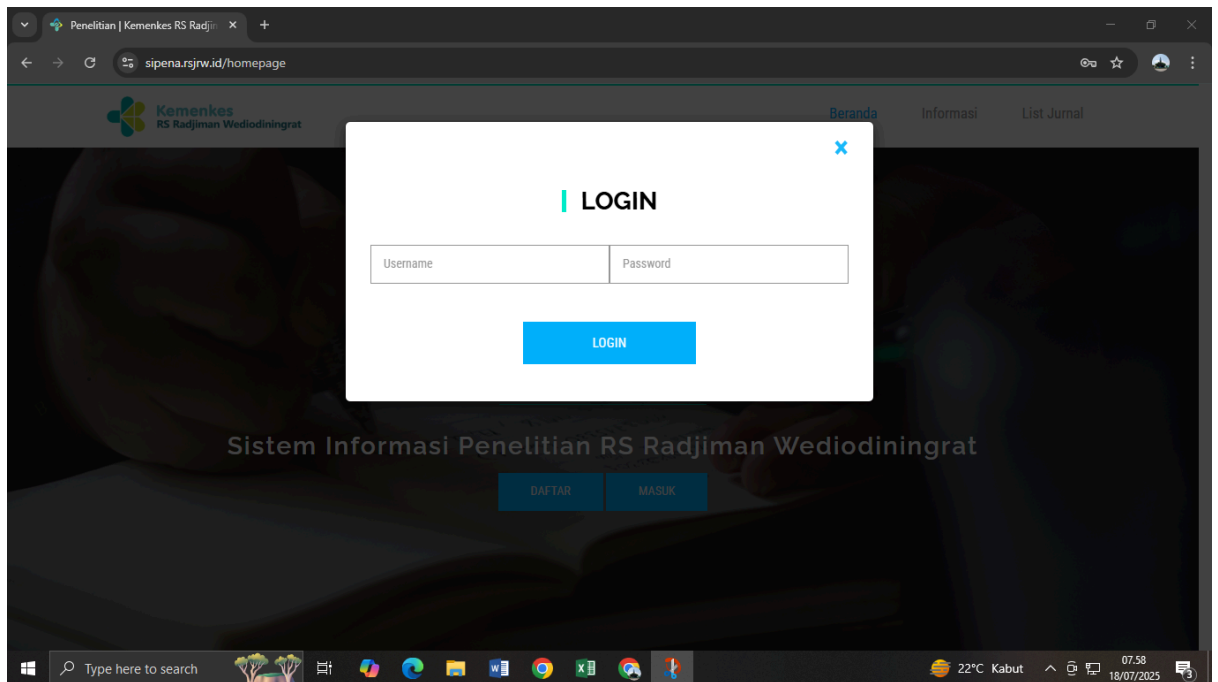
Penelitian | Kemenkes RS Radjin ×
+
sipena.rsjrw.id/homepage

Kemenkes
RS Radjiman Wediodiningrat

Beranda Informasi List Jurnal

×
LOGIN

Username
Password

LOGIN

Sistem Informasi Penelitian RS Radjiman Wediodiningrat

DAFTAR MASUK

Type here to search
22°C Kabut
07.58
18/07/2025
3